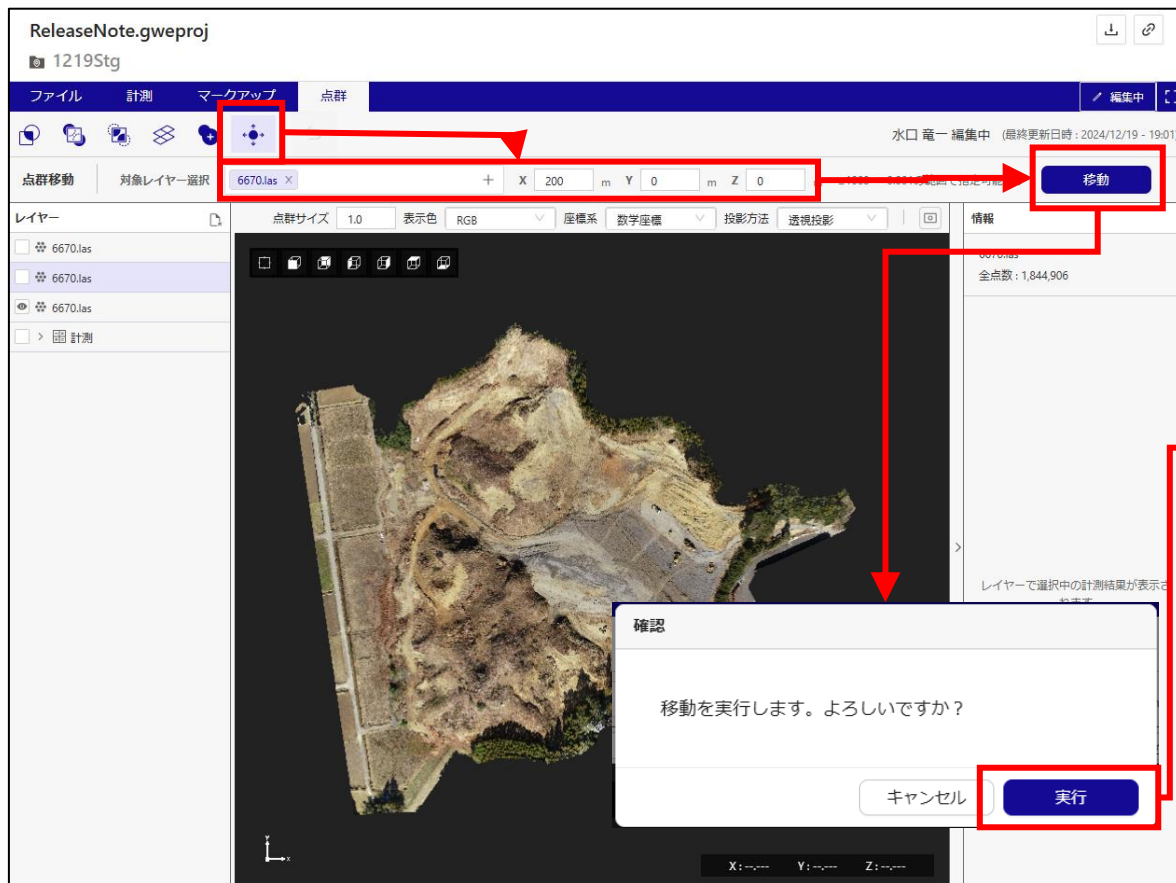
ReleaseNote.gweproj
1219Stg

ファイル 計測 マークアップ 点群

編集中

水口 竜一 編集中 (最終更新日時 : 2024/12/19 - 19:01

点群移動 対象レイヤー選択 6670.las × + X 200 m Y 0 m Z 0 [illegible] 移動

レイヤー
6670.las
6670.las
6670.las
計測

点群サイズ 1.0 表示色 RGB 座標系 数学座標 投影方法 透視投影

情報
6670.las
全点数 : 1,844,906

レイヤーで選択中の計測結果が表示されます

確認

移動を実行します。よろしいですか？

キャンセル 実行

X : --.--- Y : --.--- Z : --.---